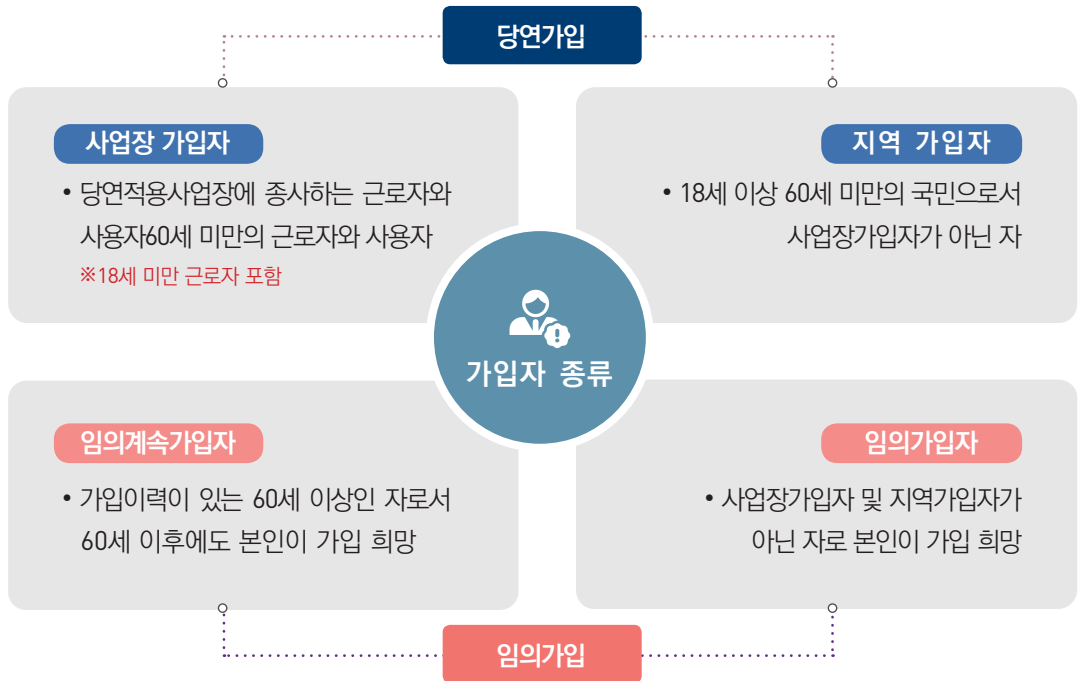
당연가입

사업장 가입자

• 당연적용사업장에 종사하는 근로자와 사용자60세 미만의 근로자와 사용자

※18세 미만 근로자 포함

지역 가입자

• 18세 이상 60세 미만의 국민으로서 사업장가입자가 아닌 자

가입자 종류

임의계속가입자

• 가입이력이 있는 60세 이상인 자로서 60세 이후에도 본인이 가입 희망

임의가입자

• 사업장가입자 및 지역가입자가 아닌 자로 본인이 가입 희망

임의가입